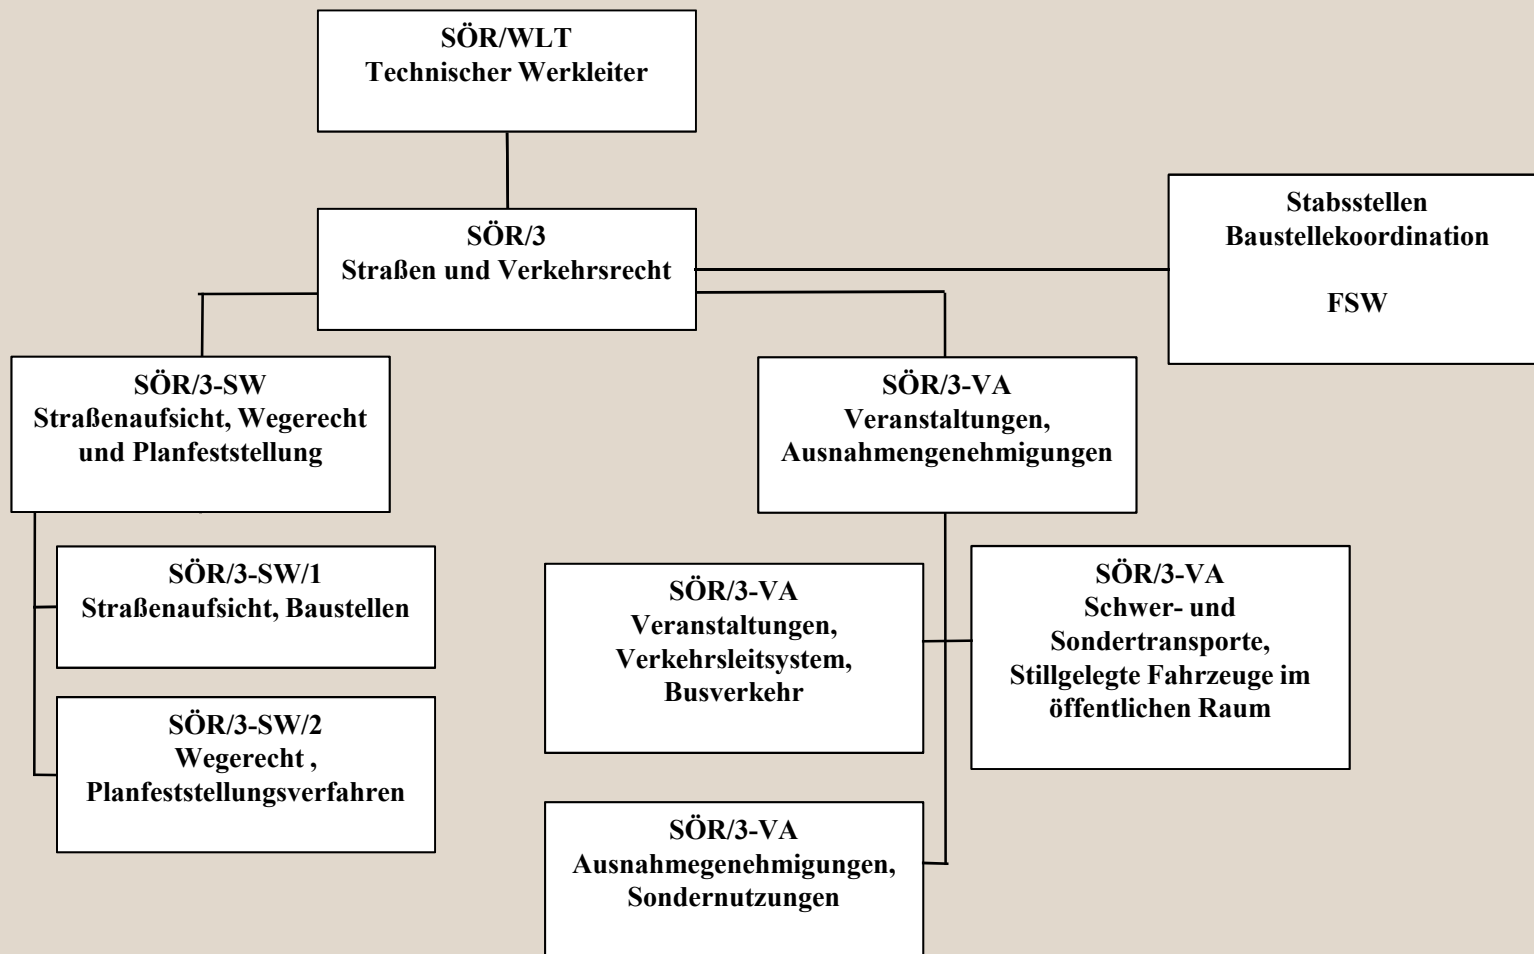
SÖR/WLT
Technischer Werkleiter

SÖR/3
Straßen und Verkehrsrecht

Stabsstellen
Baustellekoordination

FSW

SÖR/3-SW
Straßenaufsicht, Wegerecht und Planfeststellung

SÖR/3-VA
Veranstaltungen, Ausnahmengenehmigungen

SÖR/3-SW/1
Straßenaufsicht, Baustellen

SÖR/3-SW/2
Wegerecht , Planfeststellungsverfahren

SÖR/3-VA
Veranstaltungen, Verkehrsleitsystem, Busverkehr

SÖR/3-VA
Schwer- und Sondertransporte, Stillgelegte Fahrzeuge im öffentlichen Raum

SÖR/3-VA
Ausnahmegenehmigungen, Sondernutzungen